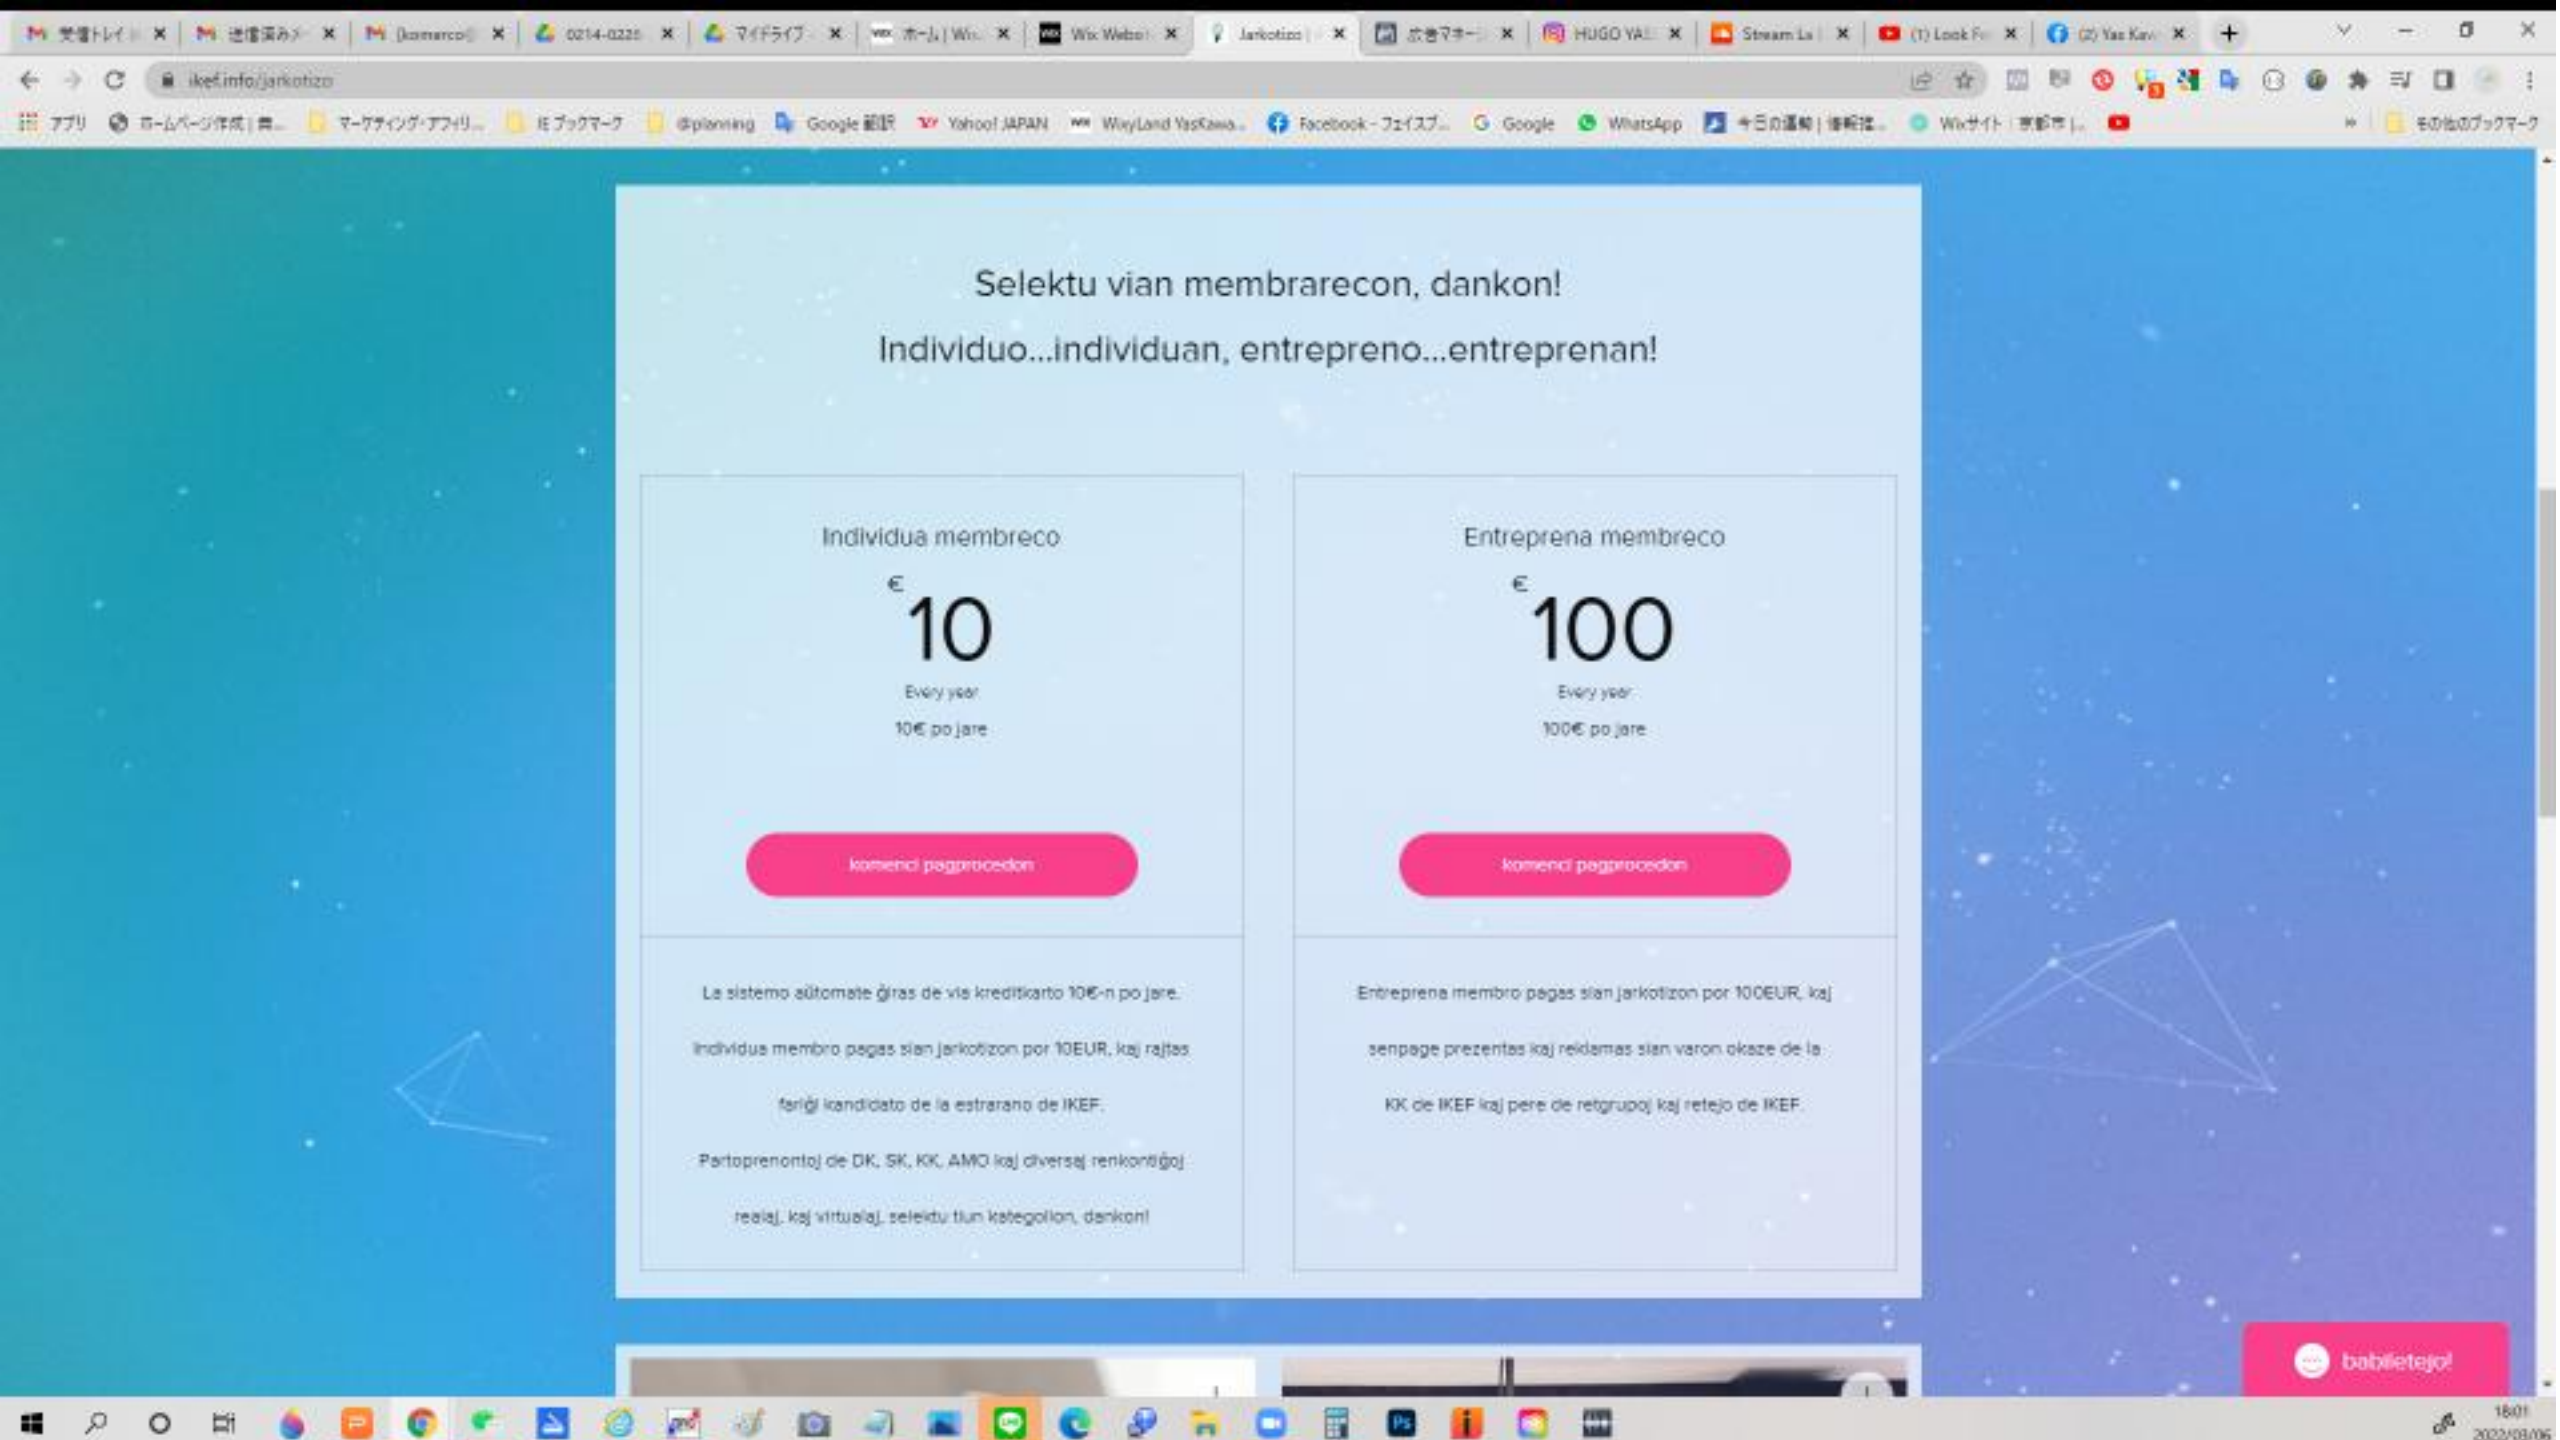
受信トレイ | 送信済みメ | [komerco] | 0214-0225 | マイドライブ | ホーム | Wi | Wix Websi | Jarkotizo | 広告マネー | HUGO YA | Stream La | (1) Look F | (2) Yas Kaw

ikef.info/jarkotizo

アプリ ホームページ作成 | 無... マーケティング・アフィリ... IE ブックマーク @planning Google 翻訳 Yahoo! JAPAN WixyLand YasKawa... Facebook - フェイスブ... Google WhatsApp 今日の運勢 | 後転性... Wixサイト | 京都市 | ... その他のブックマーク

Selektu vian membrarecon, dankon!

Individuo...individuan, entrepreno...entreprenan!

Individua membreco

€ 10

Every year

10€ po jare

komenci pagprocedon

La sistemo aŭtomate ĝiras de via kreditkarto 10€-n po jare.

Individua membro pagas sian jarkotizon por 10EUR, kaj rajtas fariĝi kandidato de la estrarano de IKEF.

Partoprenontoj de DK, SK, KK, AMO kaj diversaj renkontiĝoj realaj, kaj virtualaj, selektu tiun kategorion, dankon!

Entreprena membreco

€ 100

Every year

100€ po jare

komenci pagprocedon

Entreprena membro pagas sian jarkotizon por 100EUR, kaj senpage prezentas kaj reklamas sian varon okaze de la KK de IKEF kaj pere de retgrupoj kaj retejo de IKEF.

babilejo!

18:01
2022/03/06